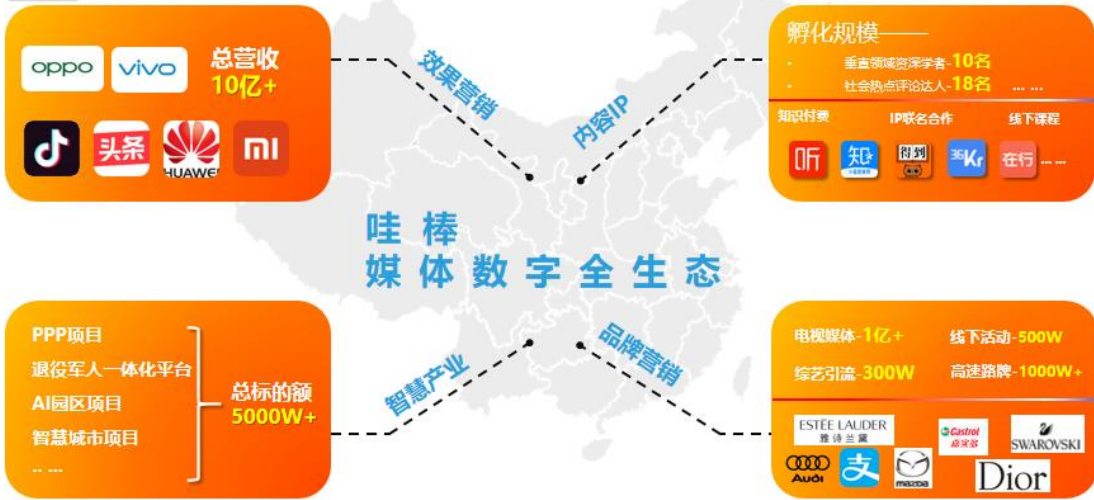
oppo
vivo
总营收
10亿+
头条
HUAWEI
MI

效果营销

孵化规模——
垂直领域资深学者-10名
社会热点评论达人-18名 ... ...
知识付费
IP联名合作
线下课程
听
知
得到
36Kr
在行 ... ...

内容IP

哇 棒
媒 体 数 字 全 生 态

PPP项目
退役军人一体化平台
AI园区项目
智慧城市项目
... ...
总标的额
5000W+

智慧产业

品牌营销

电视媒体-1亿+
线下活动-500W
综艺引流-300W
高速路牌-1000W+
ESTĒE LAUDER
雅诗兰黛
Castrol
嘉实多
SWAROVSKI
Audi
支
mazda
Dior